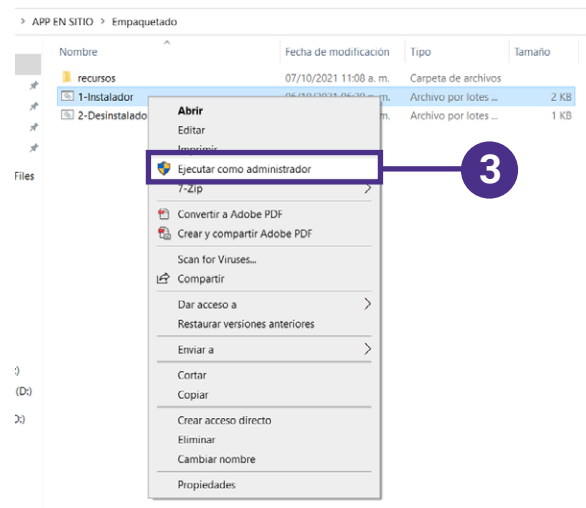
> APP EN SITIO > Empaquetado

| Nombre | Fecha de modificación | Tipo | Tamaño |
|---|---|---|---|
| recursos | 07/10/2021 11:08 a. m. | Carpeta de archivos | |
| 1-Instalador | 06/10/2021 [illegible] | Archivo por lotes ... | 2 KB |
| 2-Desinstalador | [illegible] a. m. | Archivo por lotes ... | 1 KB |

Files

:)
(D:)
):)

Abrir
Editar
Imprimir
Ejecutar como administrador
7-Zip
Convertir a Adobe PDF
Crear y compartir Adobe PDF
Scan for Viruses...
Compartir
Dar acceso a
Restaurar versiones anteriores
Enviar a
Cortar
Copiar
Crear acceso directo
Eliminar
Cambiar nombre
Propiedades

3